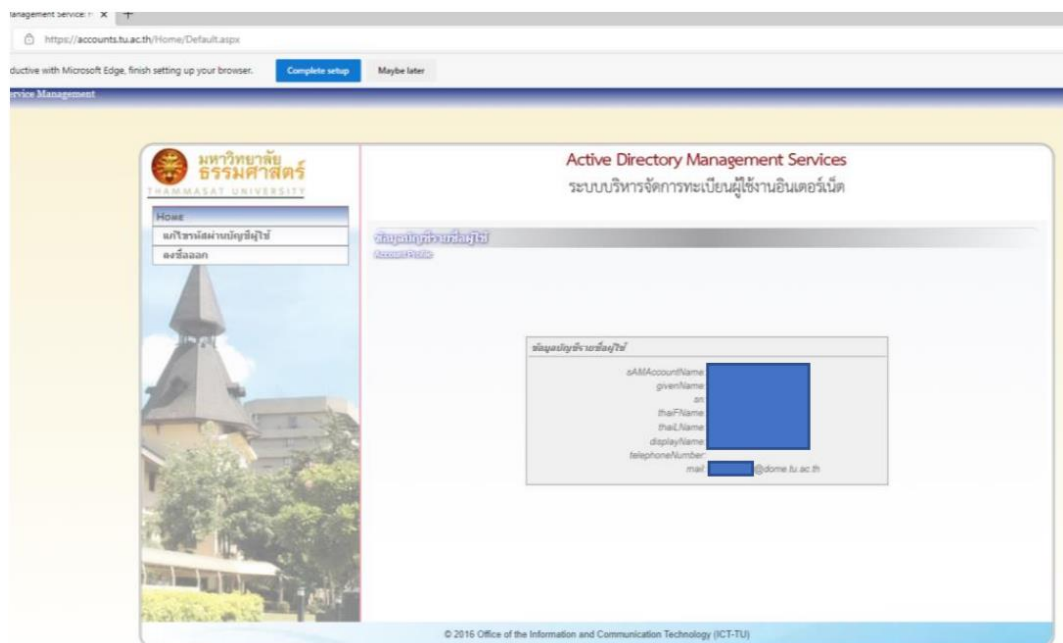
lanagement Service: × +

https://accounts.tu.ac.th/Home/Default.aspx

ductive with Microsoft Edge, finish setting up your browser. Complete setup Maybe later

rvice Management

มหาวิทยาลัย ธรรมศาสตร์
THAMMASAT UNIVERSITY

Home
แก้ไขรหัสผ่านบัญชีผู้ใช้
ลงชื่อออก

Active Directory Management Services
ระบบบริหารจัดการทะเบียนผู้ใช้งานอินเตอร์เน็ต

ข้อมูลบัญชีรายชื่อผู้ใช้
Account Profile

ข้อมูลบัญชีรายชื่อผู้ใช้
sAMAccountName:
givenName:
sn:
thaiFName:
thaiLName:
displayName:
telephoneNumber:
mail: @dome.tu.ac.th

© 2016 Office of the Information and Communication Technology (ICT-TU)